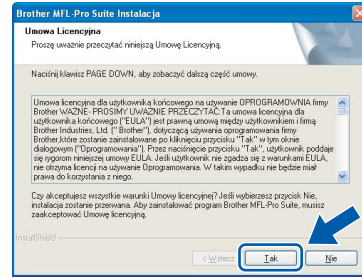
Brother MFL-Pro Suite Instalacja

Umowa Licencyjna

Proszę uważnie przeczytać niniejszą Umowę Licencyjną.

Naciśnij klawisz PAGE DOWN, aby zobaczyć dalszą część umowy.

Umowa licencyjna dla użytkownika końcowego na używanie OPROGRAMOWANIA firmy Brother WAŻNE- PROSIMY UWAŻNIE PRZECZYTAC: Ta umowa licencyjna dla użytkownika końcowego ("EULA") jest prawną umową między użytkownikiem i firmą Brother Industries, Ltd. ("Brother"), dotyczącą używania oprogramowania firmy Brother,które zostanie zainstalowane po kliknięciu przycisku "Tak" w tym oknie dialogowym ("Oprogramowania"). Przez naciśnięcie przycisku "Tak", użytkownik poddaje się rygorom niniejszej umowy EULA. Jeśli użytkownik nie zgadza się z warunkami EULA, nie otrzyma licencji na używanie Oprogramowania. W takim wypadku nie będzie miał prawa do korzystania z niego.

Czy akceptujesz wszystkie warunki Umowy licencyjnej? Jeśli wybierzesz przycisk Nie, instalacja zostanie przerwana. Aby zainstalować program Brother MFL-Pro Suite, musisz zaakceptować Umowę licencyjną.

InstallShield

< Wstecz

Tak

Nie